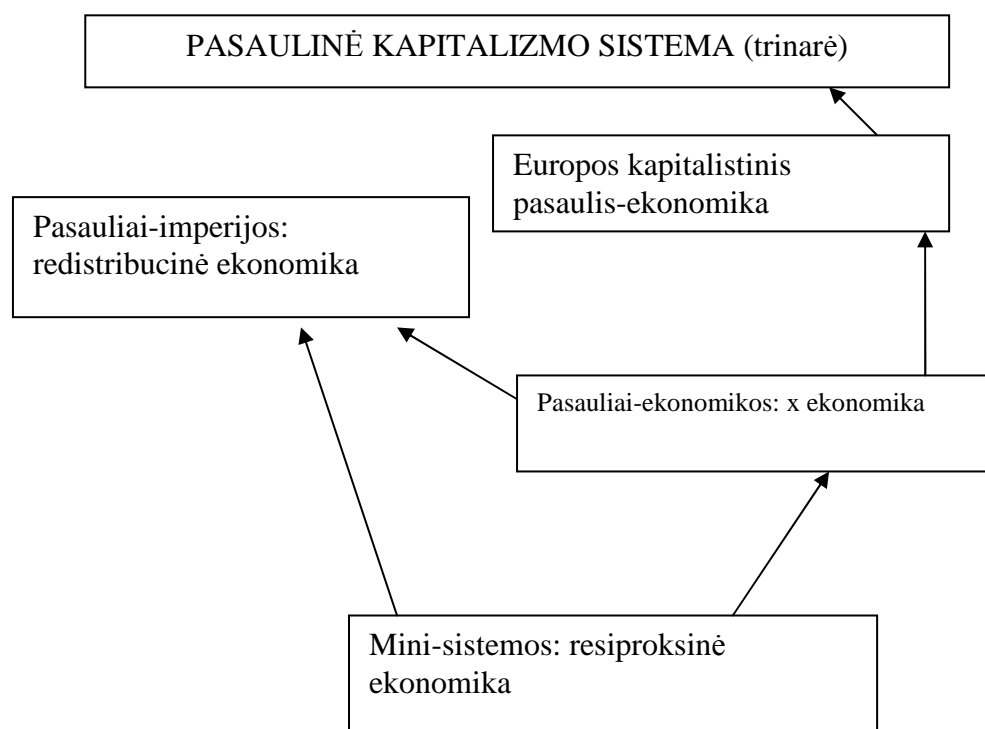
PASAULINĖ KAPITALIZMO SISTEMA (trinarė)

Europos kapitalistinis pasaulis-ekonomika

Pasauliai-imperijos: redistribucinė ekonomika

Pasauliai-ekonomikos: x ekonomika

Mini-sistemos: resiproksinė ekonomika